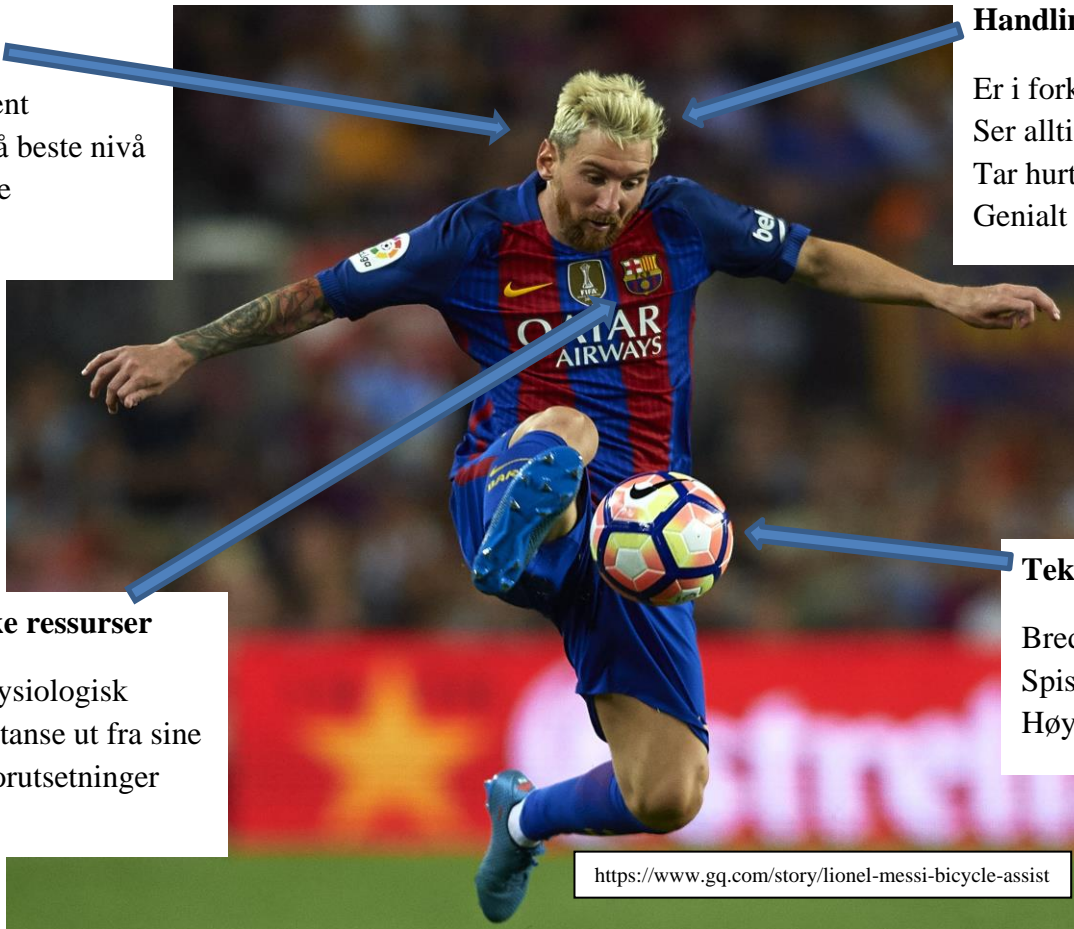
ent
å beste nivå
e

Handlin

Er i fork
Ser allti
Tar hurt
Genialt

QATAR AIRWAYS

beko

ke ressurser

ysiologisk
tanse ut fra sine
orutsetninger

Tek

Bred
Spis
Høy

https://www.gq.com/story/lionel-messi-bicycle-assist